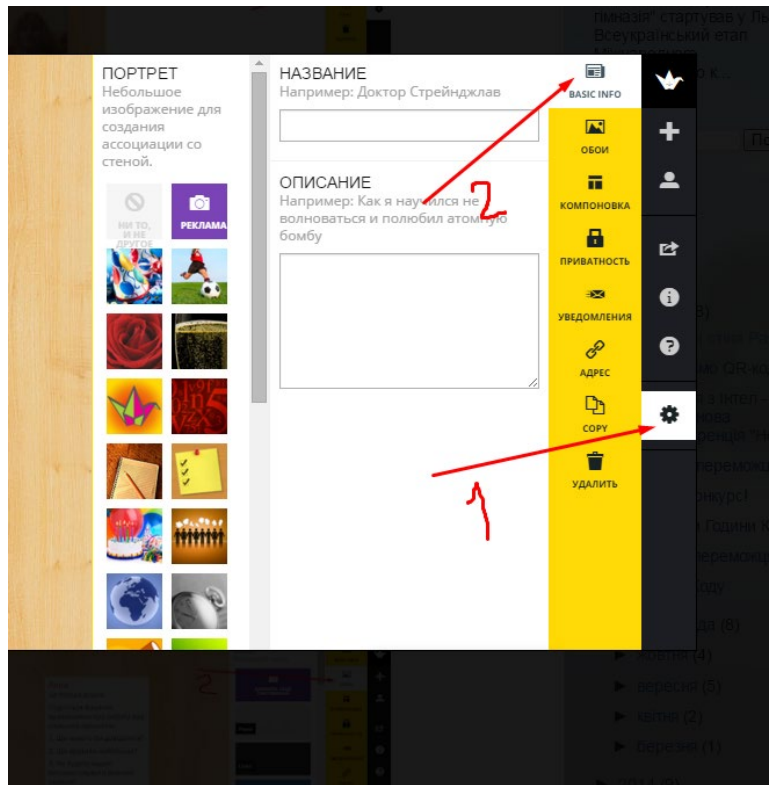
ПОРТРЕТ
Небольшое изображение для создания ассоциации со стеной.

НИ ТО, И НЕ ДРУГОЕ
РЕКЛАМА

НАЗВАНИЕ
Например: Доктор Стрейнджлав

ОПИСАНИЕ
Например: Как я научился не волноваться и полюбил атомную бомбу

2

1

BASIC INFO
ОБОИ
КОМПОНОВКА
ПРИВАТНОСТЬ
УВЕДОМЛЕНИЯ
АДРЕС
COPY
УДАЛИТЬ

гімназія" стартував у Л
Всеукраїнський етап
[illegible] К...

► лютий (4)
► вересня (5)
► квітня (2)
► березня (1)